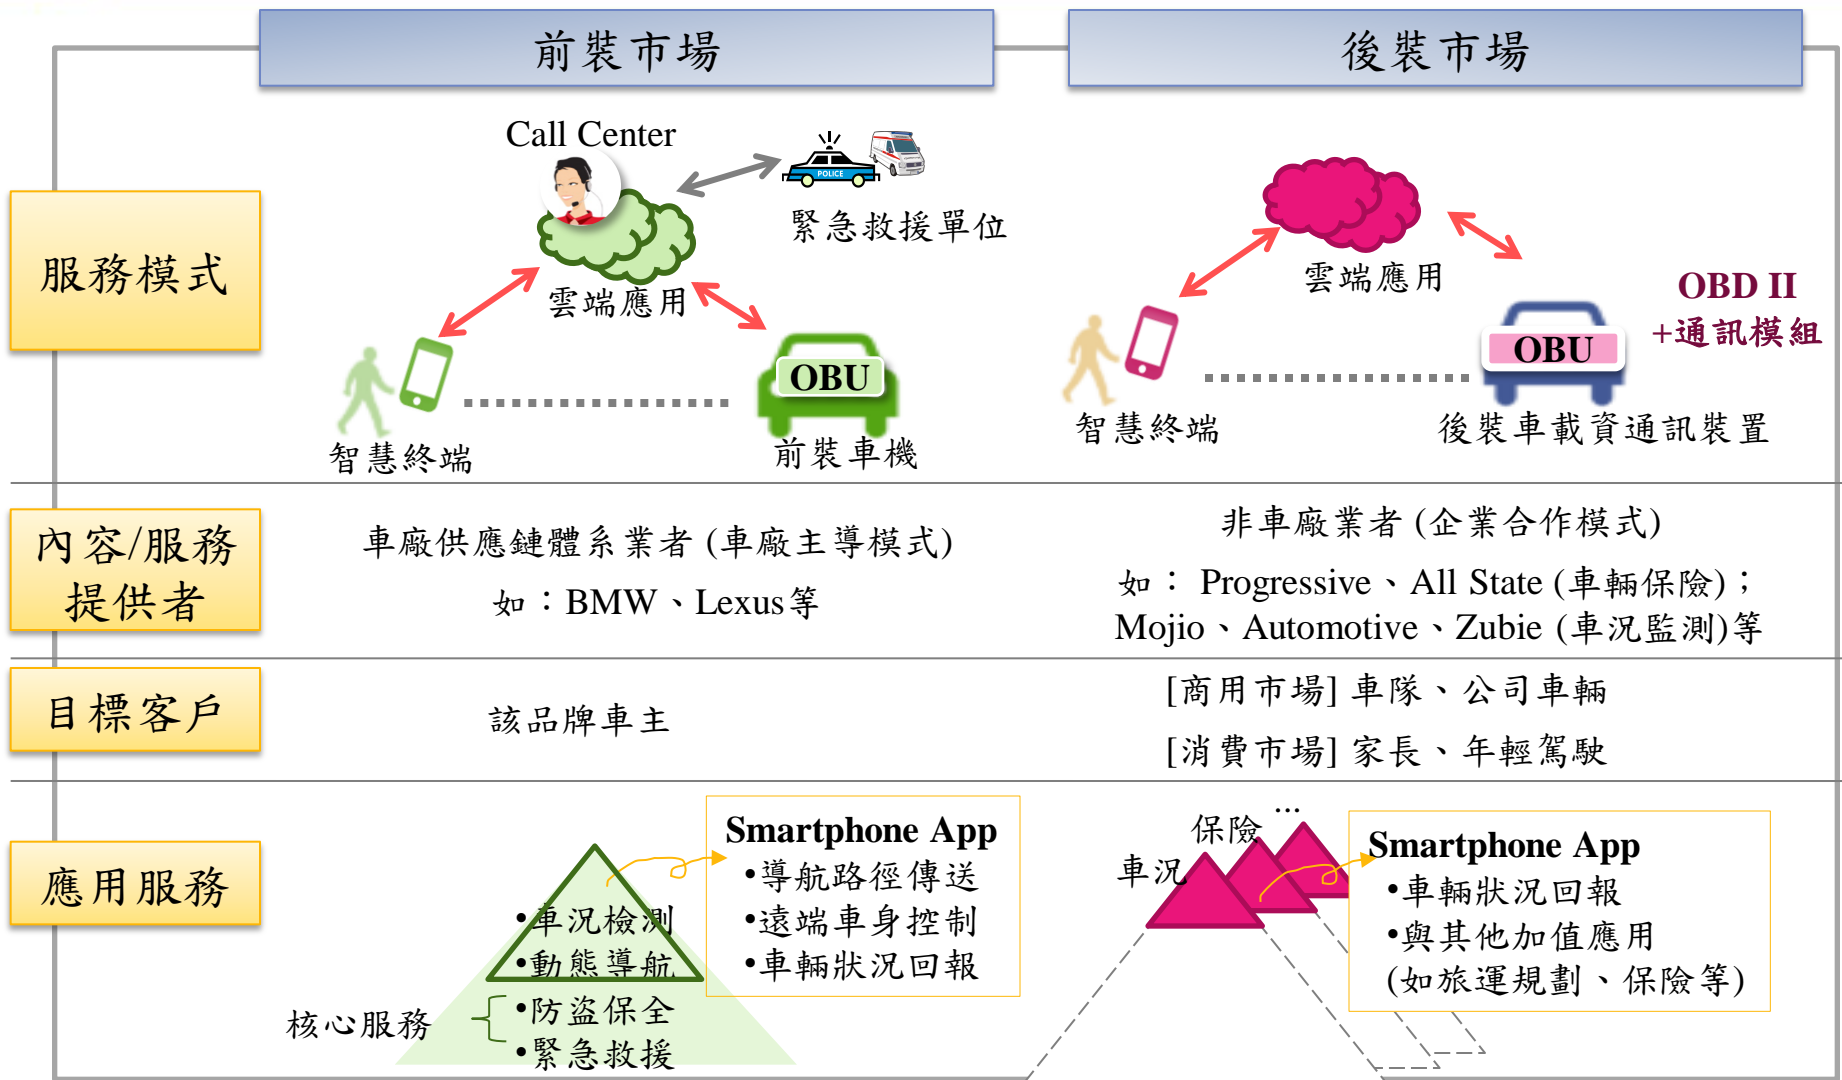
前裝市場

後裝市場

服務模式

Call Center

緊急救援單位

雲端應用

智慧終端

OBU

前裝車機

雲端應用

OBD II
+通訊模組

OBU

智慧終端

後裝車載資通訊裝置

內容/服務提供者

車廠供應鏈體系業者 (車廠主導模式)

如：BMW、Lexus等

非車廠業者 (企業合作模式)

如： Progressive、All State (車輛保險)；
Mojio、Automotive、Zubie (車況監測)等

目標客戶

該品牌車主

[商用市場] 車隊、公司車輛

[消費市場] 家長、年輕駕駛

應用服務

Smartphone App
•導航路徑傳送
•遠端車身控制
•車輛狀況回報

•車況檢測
•動態導航

核心服務

•防盜保全
•緊急救援

...

保險

車況

Smartphone App
•車輛狀況回報
•與其他加值應用
(如旅運規劃、保險等)